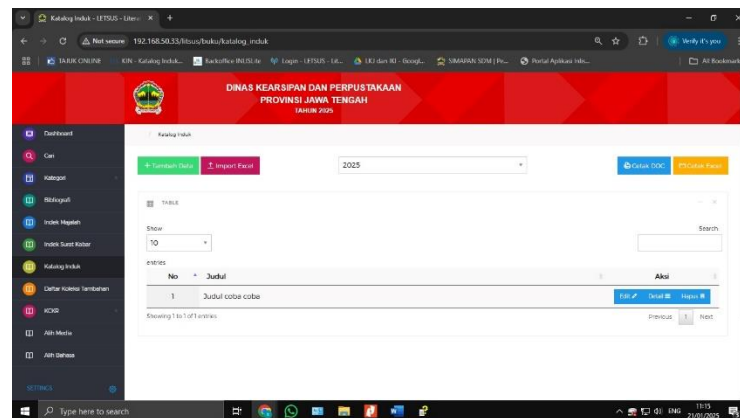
Katalog Induk - LETSUS - Litera ×  +

Not secure  192.168.50.33/litsus/buku/katalog_induk

Verify it's you

TAJUK ONLINE  KIN - Katalog Induk...  Backoffice INLISLite  Login - LETSUS - Lit...  LKJ dan IKI - Googl...  SIMAPAN SDM | Pe...  Portal Aplikasi Inlis...  All Bookmarks

DINAS KEARSIPAN DAN PERPUSTAKAAN
PROVINSI JAWA TENGAH
TAHUN 2025

Dashboard
Cari
Kategori
Bibliografi
Indeks Majalah
Indeks Surat Kabar
Katalog Induk
Daftar Koleksi Tambahan
KCKR
Alih Media
Alih Bahasa
SETTINGS

Katalog Induk

+ Tambah Data  Import Excel  2025  Cetak DOC  Cetak Excel

TABLE

Show
10
entries

Search

| No | Judul | Aksi |
|---|---|---|
| 1 | Judul coba coba | Edit  Detail  Hapus |

Showing 1 to 1 of 1 entries

Previous  1  Next

Type here to search

ENG  11:15  21/01/2025